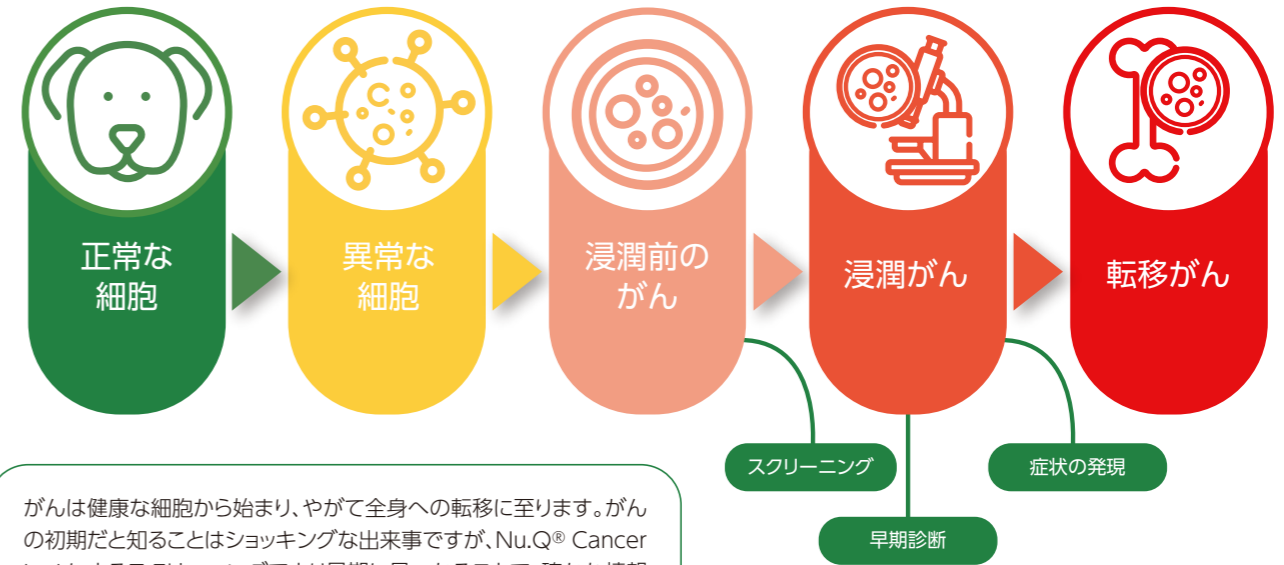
正常な
細胞

異常な
細胞

浸潤前の
がん

浸潤がん

転移がん

スクリーニング

早期診断

症状の発現

がんは健康な細胞から始まり、やがて全身への転移に至ります。がんの初期だと知ることはショッキングな出来事ですが、Nu.Q® Cancer

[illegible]